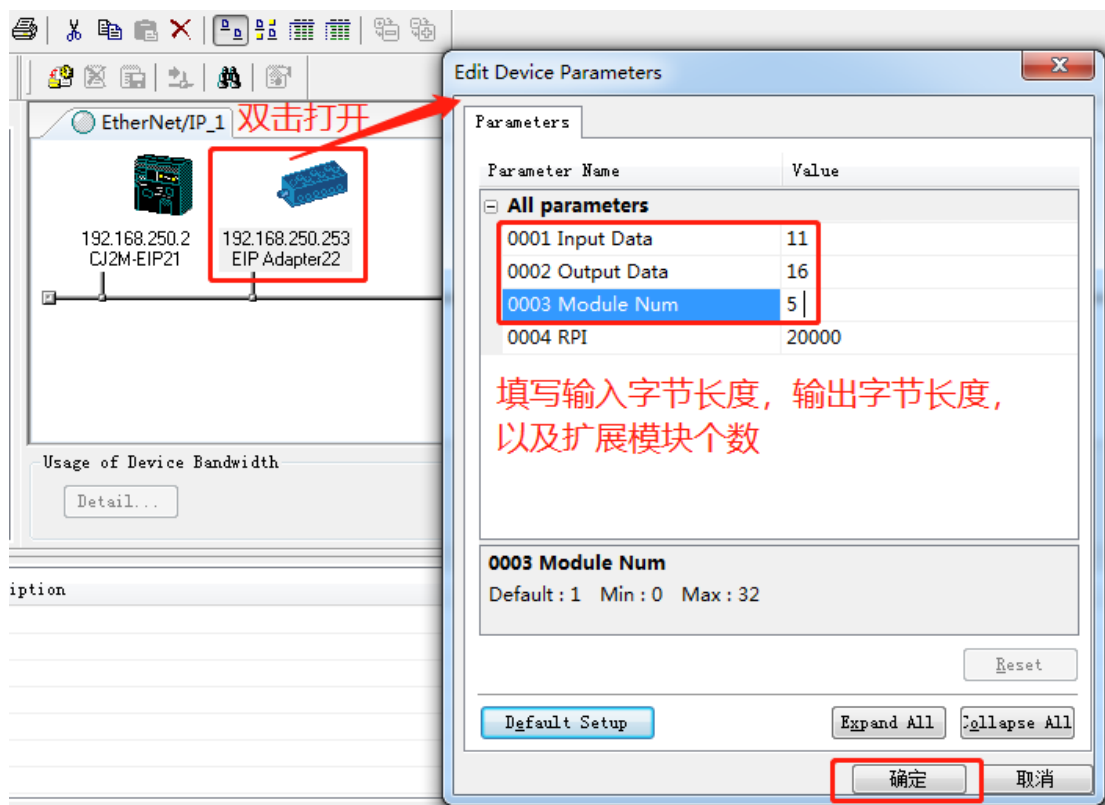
EtherNet/IP_1 双击打开

192.168.250.2
CJ2M-EIP21

192.168.250.253
EIP Adapter22

Usage of Device Bandwidth

Detail...

iption

Edit Device Parameters

Parameters

| Parameter Name | Value |
|---|---|
| All parameters | |
| 0001 Input Data | 11 |
| 0002 Output Data | 16 |
| 0003 Module Num | 5 |
| 0004 RPI | 20000 |

填写输入字节长度，输出字节长度，以及扩展模块个数

0003 Module Num
Default : 1 Min : 0 Max : 32

Reset

Default Setup

Expand All

Collapse All

确定

取消